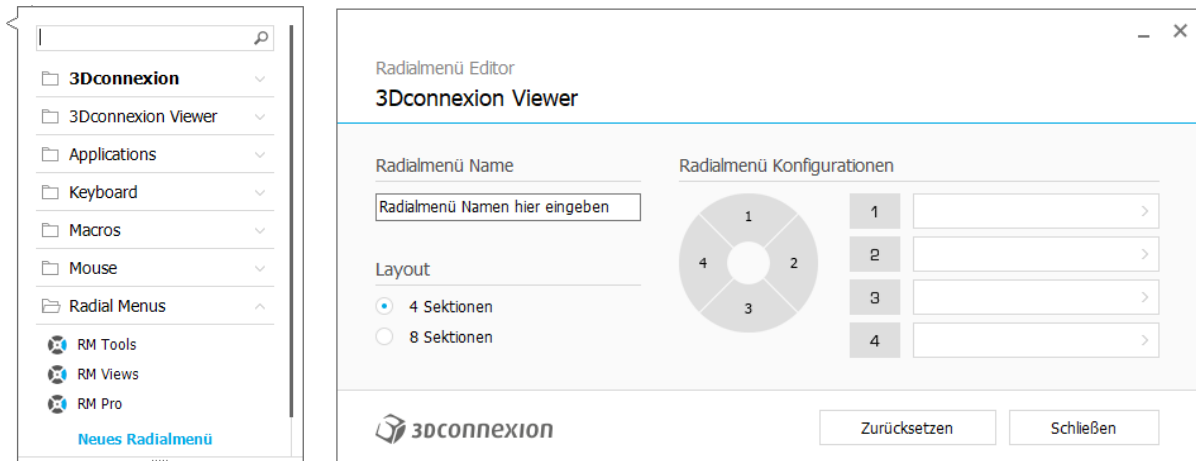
3Dconnexion
3Dconnexion Viewer
Applications
Keyboard
Macros
Mouse
Radial Menus
RM Tools
RM Views
RM Pro
Neues Radialmenü

Radialmenü Editor
3Dconnexion Viewer

Radialmenü Name
Radialmenü Namen hier eingeben

Layout
4 Sektionen
8 Sektionen

Radialmenü Konfigurationen
1
4
2
3

1
2
3
4

3DCONNEXION
Zurücksetzen
Schließen